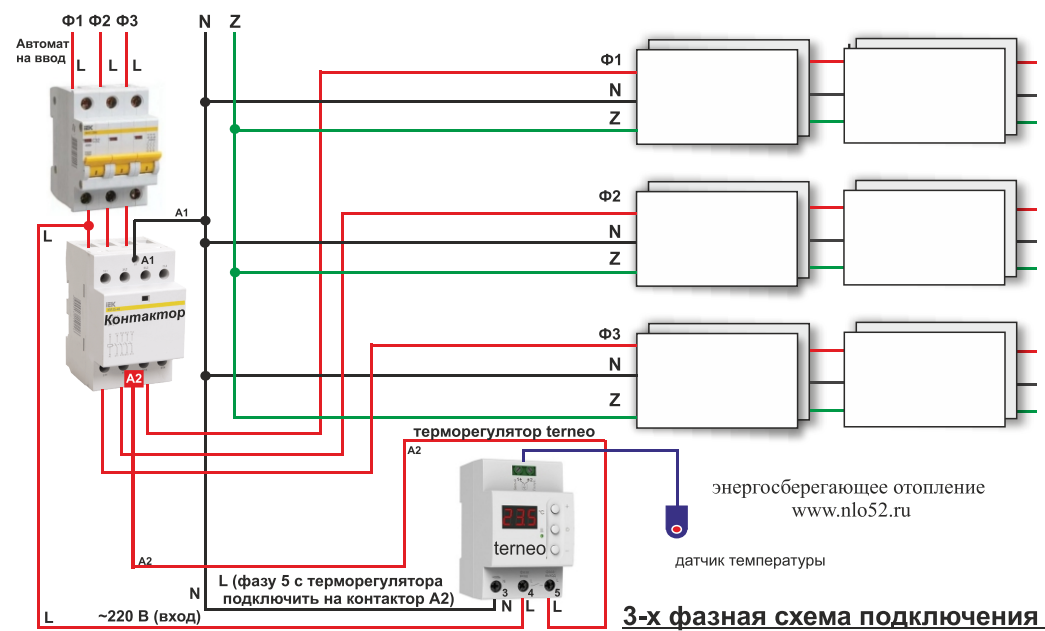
Ф1 Ф2 Ф3
Автомат на ввод
L L L
N Z
A1
L
A1
IEK
Контактор
A2
Ф1
N
Z
Ф2
N
Z
Ф3
N
Z
терморегулятор terneo
A2
235
terneo
энергосберегающее отопление
www.nlo52.ru
датчик температуры
A2
N
L (фазу 5 с терморегулятора подключить на контактор A2)
L
~220 В (вход)
3 4 5
N L L
3-х фазная схема подключения